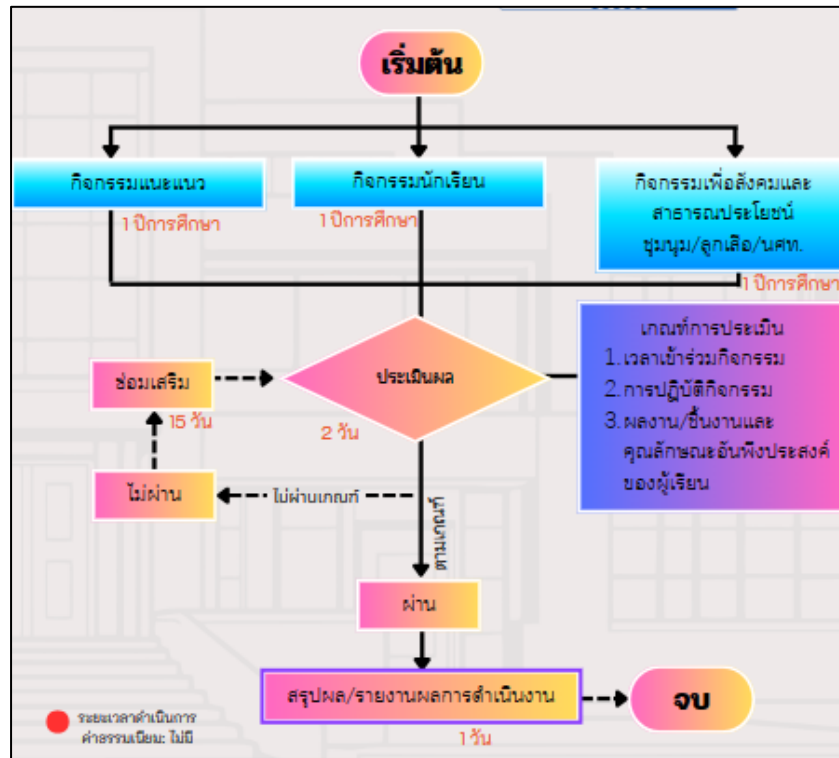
เริ่มต้น

กิจกรรมแนะแนว

1 ปีการศึกษา

กิจกรรมนักเรียน

1 ปีการศึกษา

กิจกรรมเพื่อสังคมและสาธารณประโยชน์ ชุมนุม/ลูกเสือ/นศท.

1 ปีการศึกษา

เกณฑ์การประเมิน
1. เวลาเข้าร่วมกิจกรรม
2. การปฏิบัติกิจกรรม
3. ผลงาน/ชิ้นงานและคุณลักษณะอันพึงประสงค์ของผู้เรียน

ซ่อมเสริม

15 วัน

ประเมินผล

2 วัน

ไม่ผ่าน

ไม่ผ่านเกณฑ์

ผ่านเกณฑ์

ผ่าน

สรุปผล/รายงานผลการดำเนินงาน

1 วัน

จบ

ระยะเวลาดำเนินการ
ค่าธรรมเนียม: ไม่มี